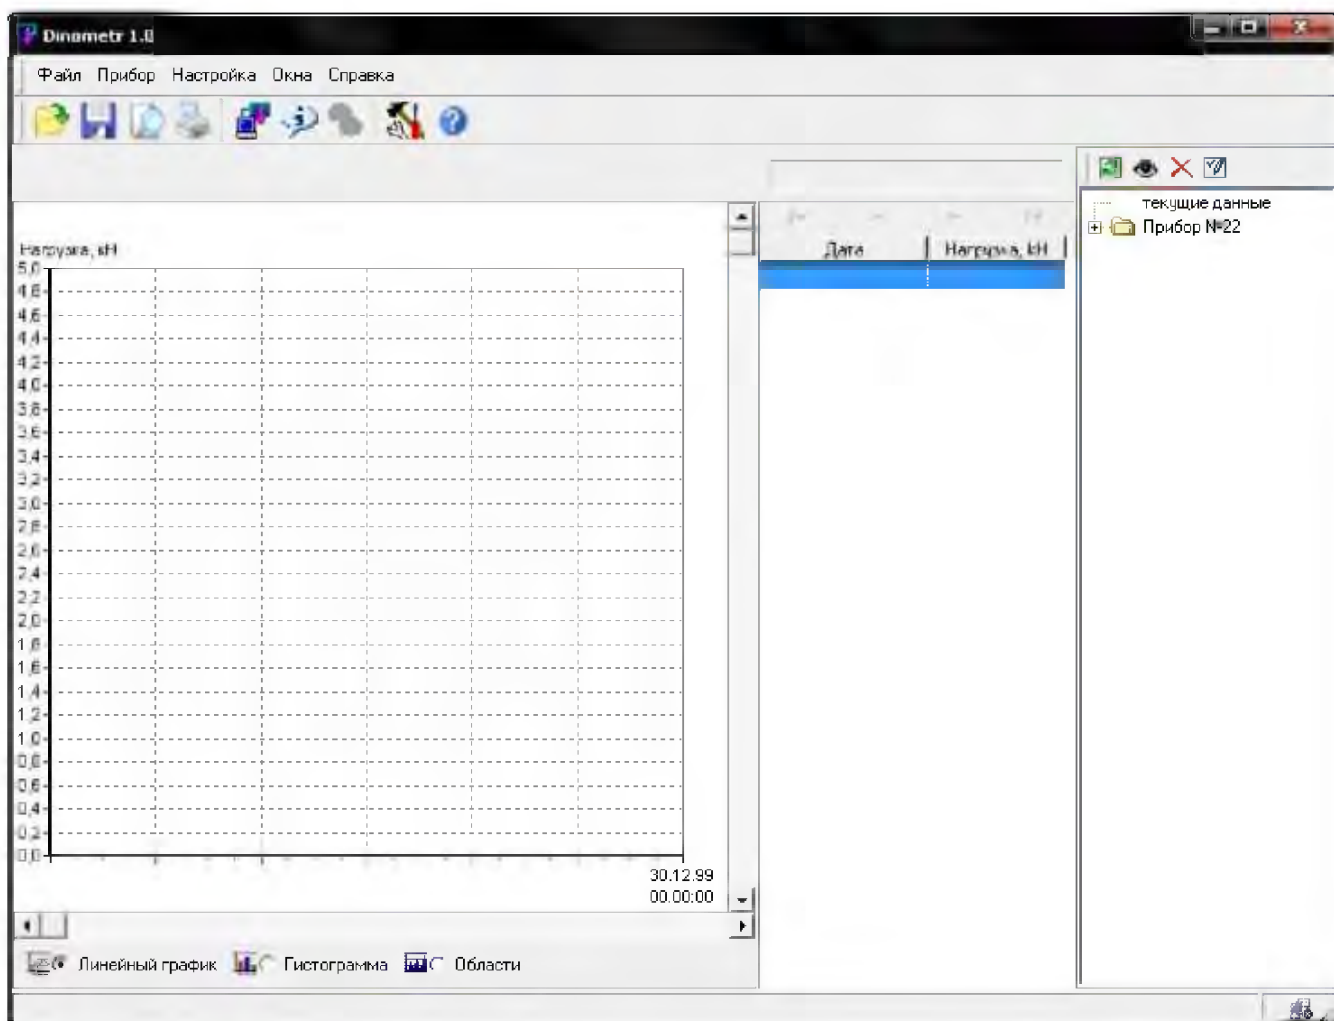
Dinametr 1.0

Файл Прибор Настройка Окна Справка

Нагрузка, кН

5,0
4,8
4,6
4,4
4,2
4,0
3,8
3,6
3,4
3,2
3,0
2,8
2,6
2,4
2,2
2,0
1,8
1,6
1,4
1,2
1,0
0,8
0,6
0,4
0,2
0,0

30.12.99
00:00:00

| Дата | Нагрузка, кН |
|---|---|

текущие данные
Прибор №22

Линейный график Гистограмма Области